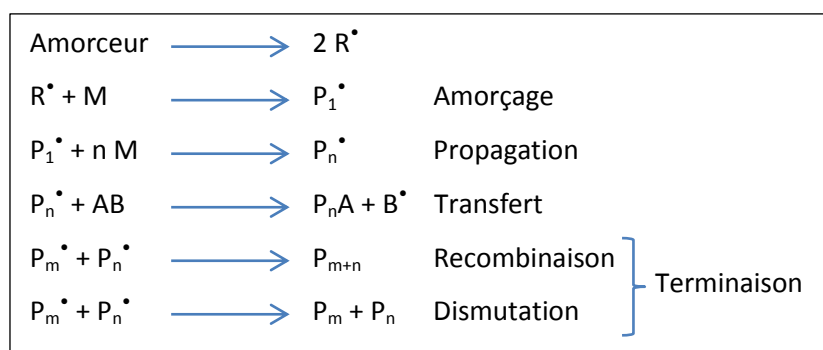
Amorceur $\longrightarrow$ 2 $R^{\bullet}$

$R^{\bullet}$ + M $\longrightarrow$ $P_1^{\bullet}$ Amorçage

$P_1^{\bullet}$ + n M $\longrightarrow$ $P_n^{\bullet}$ Propagation

$P_n^{\bullet}$ + AB $\longrightarrow$ $P_nA$ + $B^{\bullet}$ Transfert

$P_m^{\bullet}$ + $P_n^{\bullet}$ $\longrightarrow$ $P_{m+n}$ Recombinaison

$P_m^{\bullet}$ + $P_n^{\bullet}$ $\longrightarrow$ $P_m$ + $P_n$ Dismutation

Terminaison